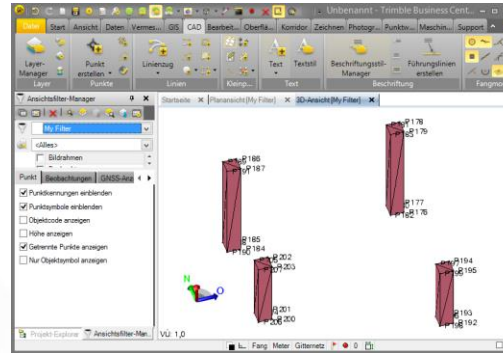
Unbenannt - Trimble Business Cent...

Datei Start Ansicht Daten Vermes... GIS CAD Bearbeit... Oberflä... Korridor Zeichnen Photogr... Punktw... Maschin... Support

Layer-Manager Punkt erstellen Linienzug Text Textstil Beschriftungsstil-Manager Führungslinien erstellen

Layer Punkte Linien Kleinp... Text Beschriftung Fangmo

Ansichtsfilter-Manager

My Filter

<Alles>

Bildrahmen

Punkt Beobachtungen GNSS-Ant

Punktkennungen einblenden

Punktsymbole einblenden

Objektcode anzeigen

Höhe anzeigen

Getrennte Punkte anzeigen

Nur Objektsymbol anzeigen

Projekt-Explorer Ansichtsfilter-Man...

Startseite × Planansicht [My Filter] × 3D-Ansicht [My Filter] ×

178 179 186 187 177 176 185 184 202 203 194 195 201 200 193 192

N

VÜ: 1,0

Fang Meter Gitternetz 0